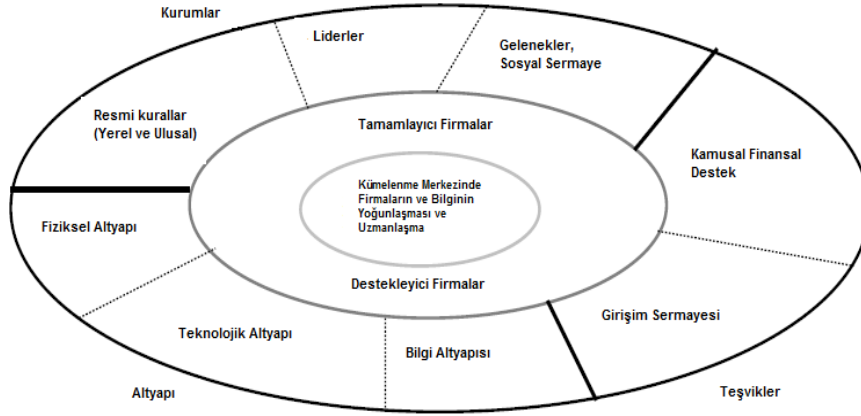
Kurumlar

Liderler

Gelenekler, Sosyal Sermaye

Resmi kurallar (Yerel ve Ulusal)

Tamamlayıcı Firmalar

Kamusal Finansal Destek

Kümelenme Merkezinde Firmaların ve Bilginin Yoğunlaşması ve Uzmanlaşma

Fiziksel Altyapı

Destekleyici Firmalar

Girişim Sermayesi

Teknolojik Altyapı

Bilgi Altyapısı

Altyapı

Teşvikler